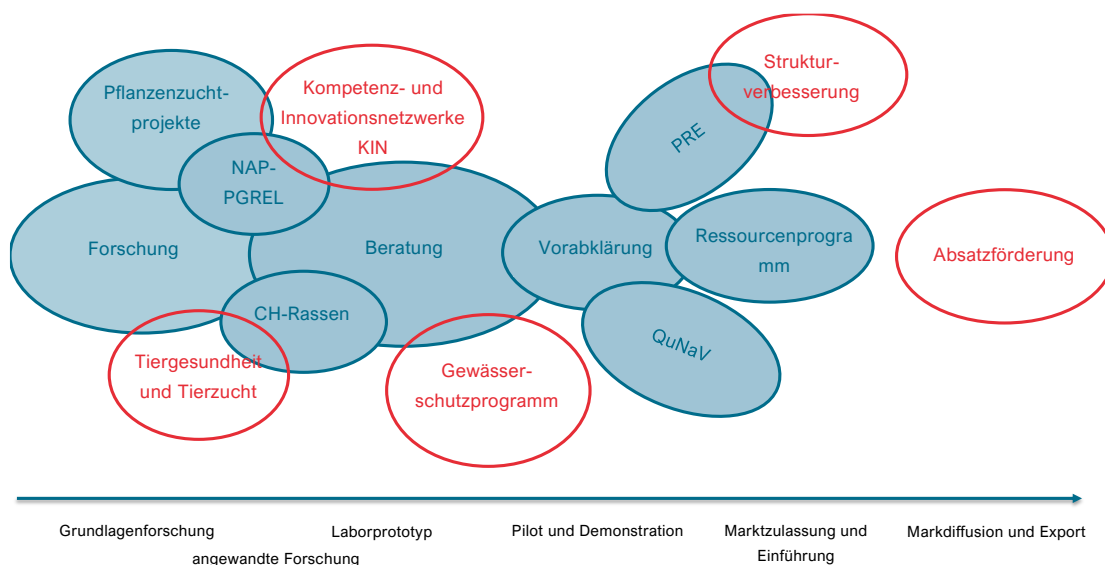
Pflanzenzuchtprojekte

Kompetenz- und Innovationsnetzwerke KIN

Strukturverbesserung

PRE

NAP-PGREL

Forschung

Beratung

Vorabklärung

Ressourcenprogramm

Absatzförderung

CH-Rassen

QuNaV

Tiergesundheit und Tierzucht

Gewässerschutzprogramm

Grundlagenforschung

angewandte Forschung

Laborprototyp

Pilot und Demonstration

Marktzulassung und Einführung

Markdiffusion und Export